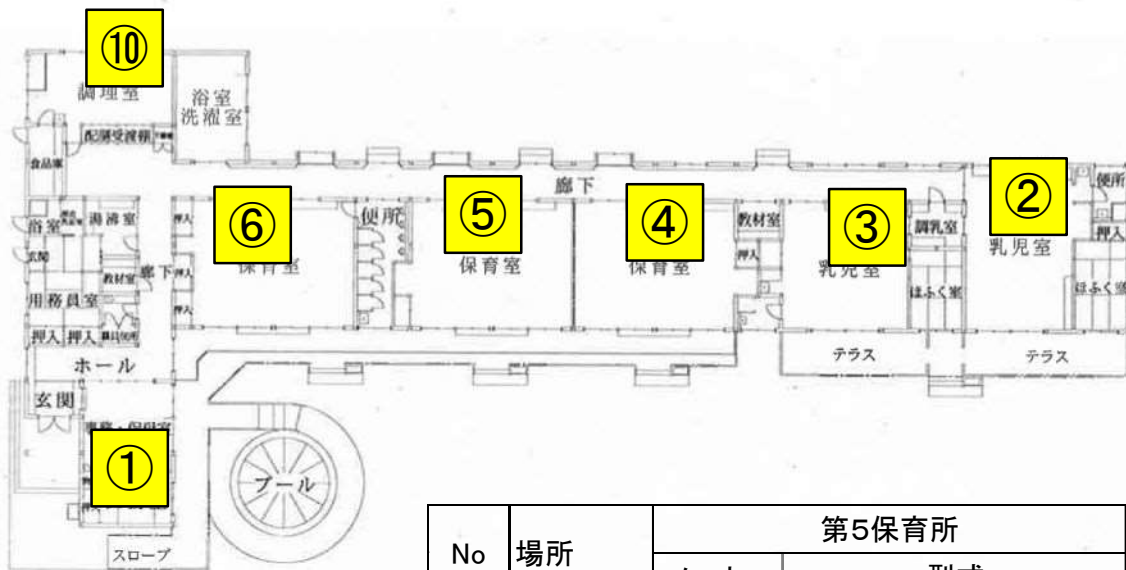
⑩
調理室
浴室
洗濯室
配膳受渡棚
食品庫
廊下
②
便所
⑥
⑤
④
教材室
③
調乳室
乳児室
押入
浴室
湯沸室
押入
便所
押入
保育室
保育室
保育室
乳児室
ほふく室
ほふく室
玄関
教材室
廊下
用務員室
押入
押入
押入
ホール
テラス
テラス
玄関
事務・保健室
①
プール
スロープ

| No | 場所 | 第5保育所 | |
|---|---|---|---|
| | | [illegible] | 型式 |